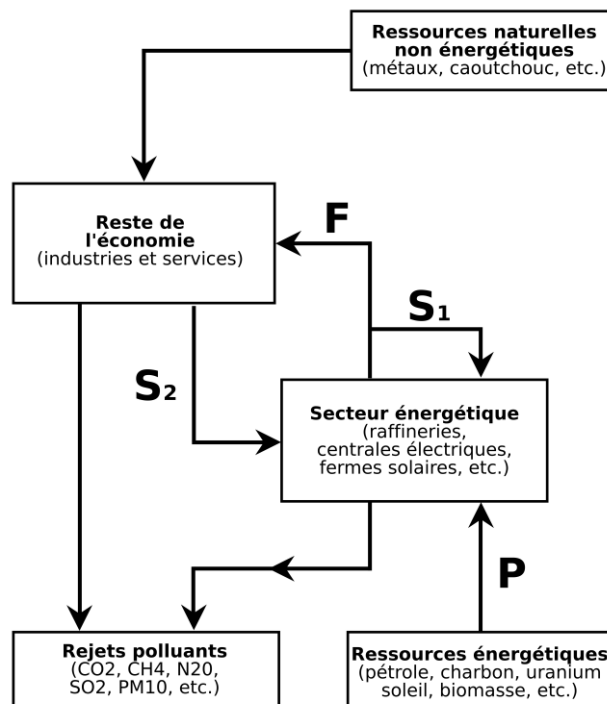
**Ressources naturelles non énergétiques**
(métaux, caoutchouc, etc.)

**Reste de l'économie**
(industries et services)

**F**

**$S_1$**

**$S_2$**

**Secteur énergétique**
(raffineries, centrales électriques, fermes solaires, etc.)

**P**

**Rejets polluants**
(CO2, CH4, N20, SO2, PM10, etc.)

**Ressources énergétiques**
(pétrole, charbon, uranium soleil, biomasse, etc.)